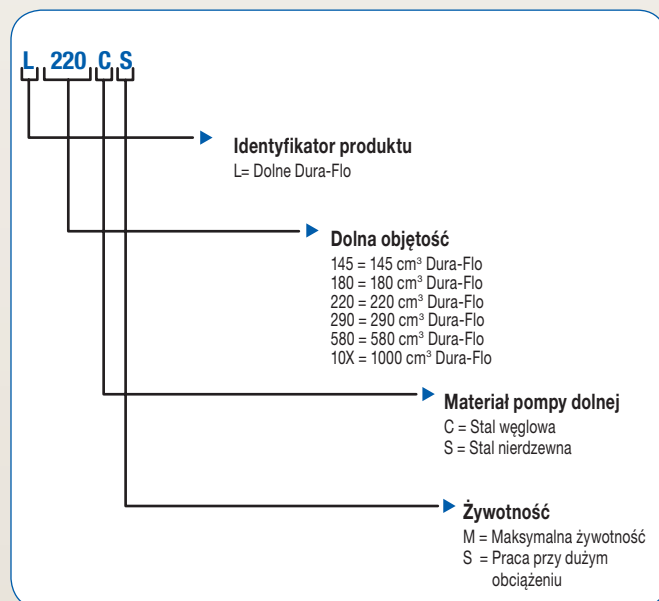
L 220 C S

Identyfikator produktu
L= Dolne Dura-Flo

Dolna objętość
145 = 145 cm$^3$ Dura-Flo
180 = 180 cm$^3$ Dura-Flo
220 = 220 cm$^3$ Dura-Flo
290 = 290 cm$^3$ Dura-Flo
580 = 580 cm$^3$ Dura-Flo
10X = 1000 cm$^3$ Dura-Flo

Materiał pompy dolnej
C = Stal węglowa
S = Stal nierdzewna

Żywotność
M = Maksymalna żywotność
S = Praca przy dużym obciążeniu